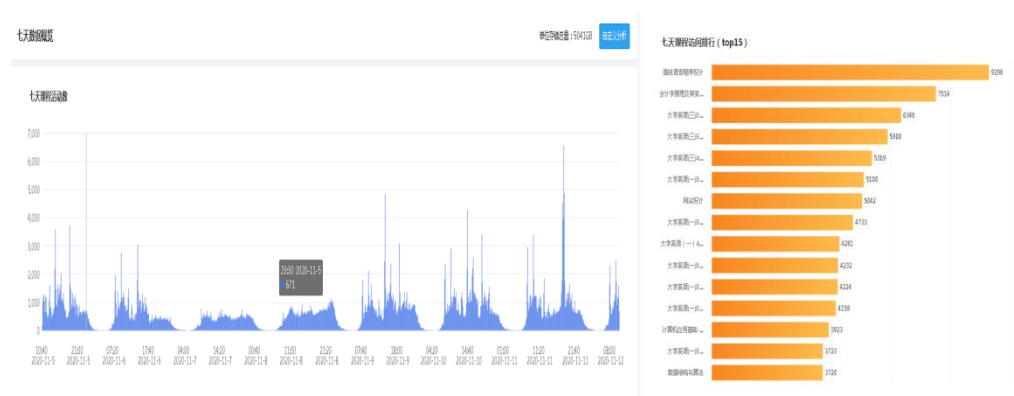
七天数据概览

单位存储总量：5041GB

自定义分析

七天课程活动数

7,000
6,000
5,000
4,000
3,000
2,000
1,000
0

19:00 2020-11-5
671

10:40 2020-11-5
21:20 2020-11-5
07:20 2020-11-6
17:40 2020-11-6
04:00 2020-11-7
14:20 2020-11-7
00:40 2020-11-8
11:00 2020-11-8
21:20 2020-11-8
07:40 2020-11-9
18:00 2020-11-9
04:20 2020-11-10
14:40 2020-11-10
01:00 2020-11-11
11:20 2020-11-11
21:40 2020-11-11
08:00 2020-11-12

七天课程访问排行（top15）

| 课程 | 访问 |
|---|---|
| 高级语言程序设计 | 9298 |
| 会计学原理及其实... | 7514 |
| 大学英语(三)... | 6348 |
| 大学英语(三)... | 5900 |
| 大学英语(三)A... | 5369 |
| 大学英语一训... | 5100 |
| 网站设计 | 5042 |
| 大学英语一训... | 4733 |
| 大学英语（一）A... | 4281 |
| 大学英语一训... | 4232 |
| 大学英语一训... | 4224 |
| 大学英语一训... | 4159 |
| 计算机应用基础... | 3923 |
| 大学英语一训... | 3723 |
| 数据结构与算法 | 3720 |